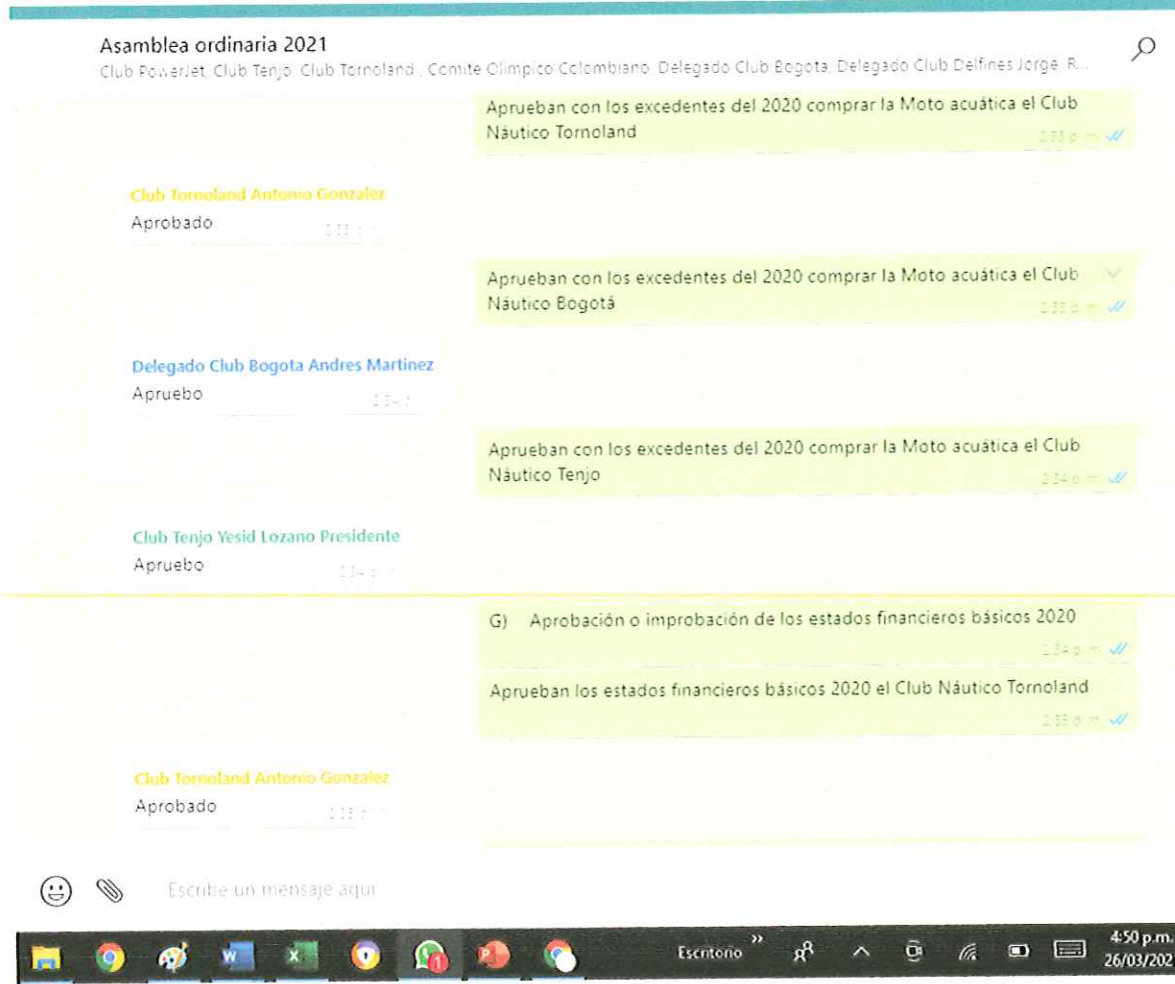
Asamblea ordinaria 2021
Club PowerJet, Club Tenjo, Club Tornoland , Comite Olimpico Colombiano, Delegado Club Bogota, Delegado Club Delfines Jorge, R...

Aprueban con los excedentes del 2020 comprar la Moto acuática el Club Náutico Tornoland
2:33 p. m.

Club Tornoland Antonio Gonzalez
Aprobado
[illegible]

Aprueban con los excedentes del 2020 comprar la Moto acuática el Club Náutico Bogotá
2:33 p. m.

Delegado Club Bogota Andres Martinez
Apruebo
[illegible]

Aprueban con los excedentes del 2020 comprar la Moto acuática el Club Náutico Tenjo
2:34 p. m.

Club Tenjo Yesid Lozano Presidente
Apruebo
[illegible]

G) Aprobación o improbación de los estados financieros básicos 2020
2:34 p. m.

Aprueban los estados financieros básicos 2020 el Club Náutico Tornoland
2:35 p. m.

Club Tornoland Antonio Gonzalez
Aprobado
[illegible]

Escribe un mensaje aquí

Escritorio
4:50 p.m.
26/03/202